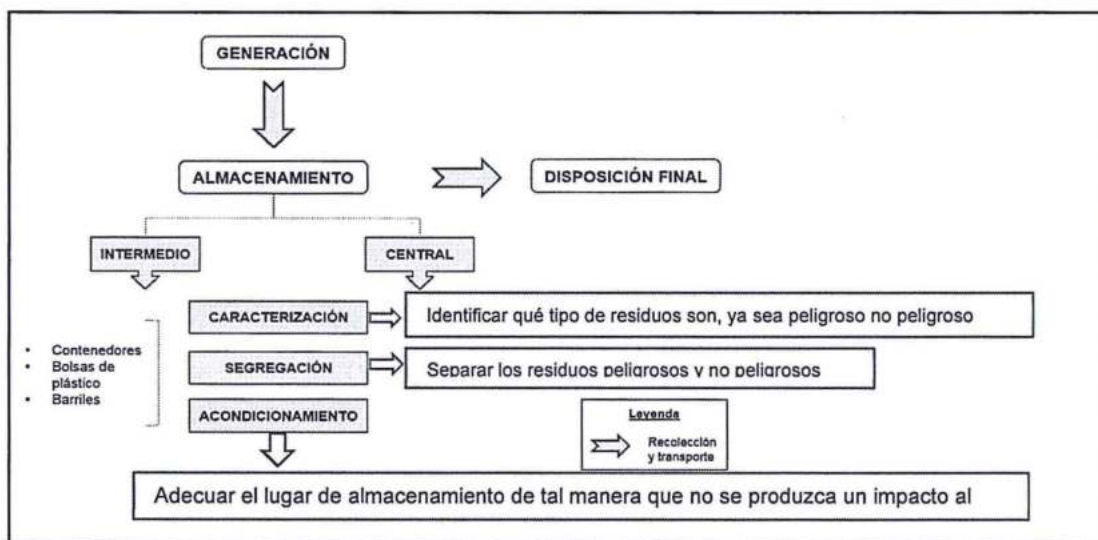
GENERACIÓN

ALMACENAMIENTO

DISPOSICIÓN FINAL

INTERMEDIO

CENTRAL

CARACTERIZACIÓN

Identificar qué tipo de residuos son, ya sea peligroso no peligroso

- Contenedores
- Bolsas de plástico
- Barriles

SEGREGACIÓN

Separar los residuos peligrosos y no peligrosos

ACONDICIONAMIENTO

Leyenda

Recolección y transporte

Adecuar el lugar de almacenamiento de tal manera que no se produzca un impacto al